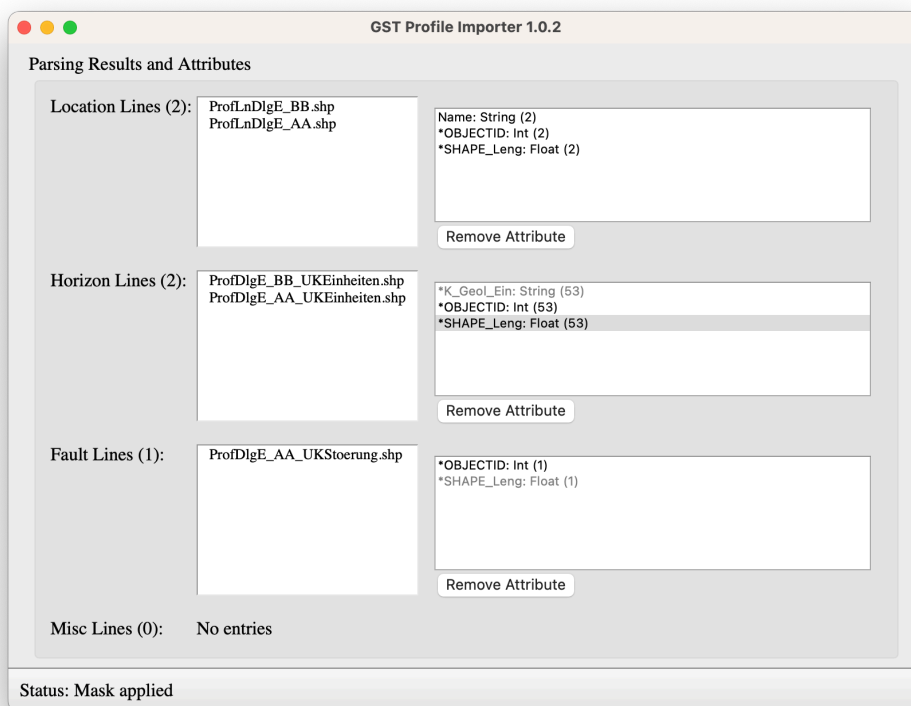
GST Profile Importer 1.0.2

Parsing Results and Attributes

Location Lines (2):
ProfLnDlgE_BB.shp
ProfLnDlgE_AA.shp

Name: String (2)
*OBJECTID: Int (2)
*SHAPE_Leng: Float (2)

Remove Attribute

Horizon Lines (2):
ProfDlgE_BB_UKEinheiten.shp
ProfDlgE_AA_UKEinheiten.shp

*K_Geol_Ein: String (53)
*OBJECTID: Int (53)
*SHAPE_Leng: Float (53)

Remove Attribute

Fault Lines (1):
ProfDlgE_AA_UKStoerung.shp

*OBJECTID: Int (1)
*SHAPE_Leng: Float (1)

Remove Attribute

Misc Lines (0): No entries

Status: Mask applied